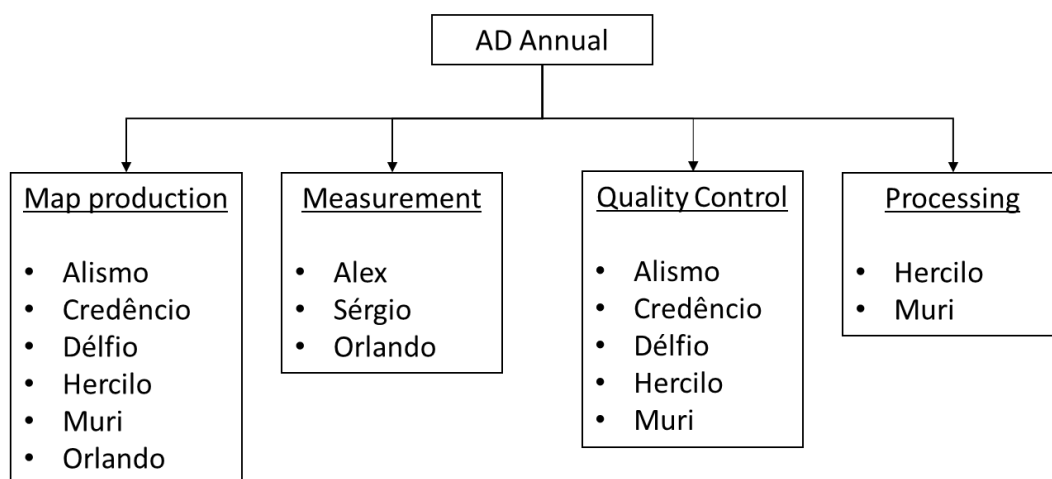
AD Annual

Map production

- Alismo
- Credêncio
- Délfio
- Hercilo
- Muri
- Orlando

Measurement

- Alex
- Sérgio
- Orlando

Quality Control

- Alismo
- Credêncio
- Délfio
- Hercilo
- Muri

Processing

- Hercilo
- Muri